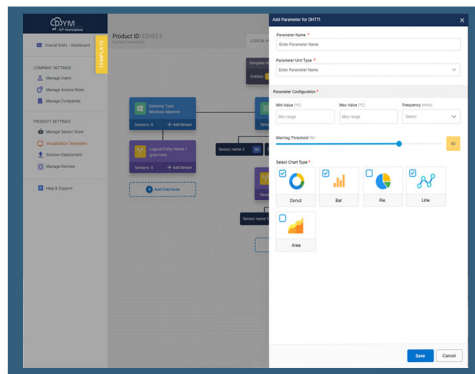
SYM IoT Marketplace

Overall Stats – Dashboard

COMPANY SETTINGS

Manage Users

Manage Access Roles

Manage Companies

PRODUCT SETTINGS

Manage Sensor Store

Visualization Template

Solution Deployment

Manage Devices

Help & Support

TEMPLATES

Product ID: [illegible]

Company Type
Windows Machine

Sensors: 0

+ Add Sensor

Logical Entity Name 1

Sensors: 0

+ Add Sensor

+ Add Child Node

Sensor name 3

Sensor name 1

Add Parameter for DHT11

Parameter Name *

Enter Parameter Name

Parameter Unit Type *

Enter Parameter Name

Parameter Configuration *

Min Value (°C)

Min range

Max Value (°C)

Max range

Frequency (secs)

Select

Warning Threshold (%)

80

Select Chart Type *

Donut

Bar

Pie

Line

Area

Save

Cancel